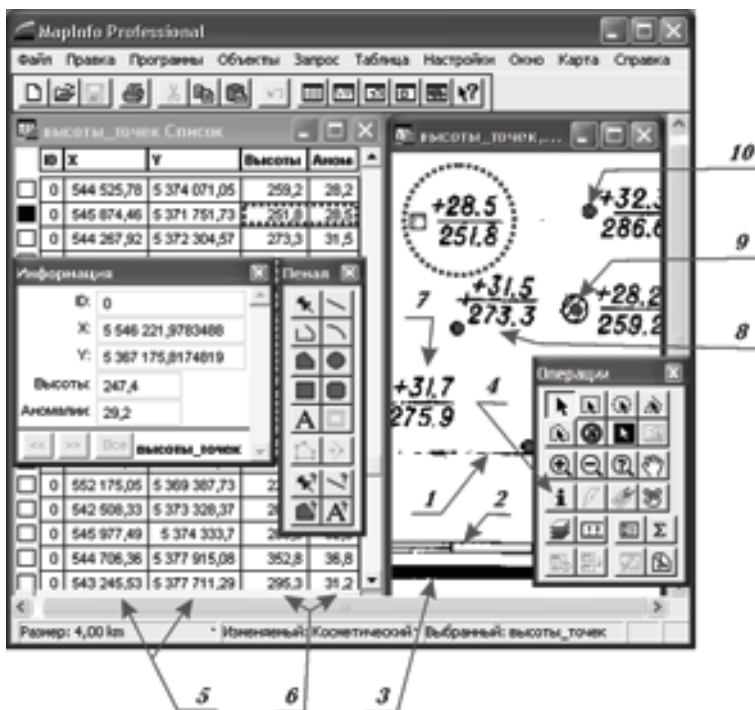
MapInfo Professional

Файл Правка Программы Объекты Запрос Таблица Настройки Окно Карта Справка

высоты_точек Список

| | ID | X | Y | Высоты | Аном |
|---|---|---|---|---|---|
| | 0 | 544 525,78 | 5 374 071,05 | 259,2 | 28,2 |
| | 0 | 545 874,46 | 5 371 751,73 | 281,8 | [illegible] |
| | 0 | 544 267,92 | 5 372 304,57 | 273,3 | 31,5 |
| | 0 | 552 175,05 | 5 369 387,73 | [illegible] | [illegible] |
| | 0 | 542 508,33 | 5 373 328,37 | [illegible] | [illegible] |
| | 0 | 545 977,49 | 5 374 333,7 | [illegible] | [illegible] |
| | 0 | 544 706,36 | 5 377 915,08 | 352,8 | 36,8 |
| | 0 | 543 245,53 | 5 377 711,29 | 295,3 | 31,2 |

Информация

ID: 0
X: 5 546 221,9783488
Y: 5 367 175,8174819
Высоты: 247,4
Аномалии: 29,2

<< >> Все высоты_точек

Пенал

высоты_точек,...

$\frac{+28.5}{251.8}$

$\frac{+32.3}{286.6}$

$\frac{+31.5}{273.3}$

$\frac{+28.2}{259.2}$

$\frac{+31.7}{275.9}$

Операции

Размер: 4,00 km   Изменяемый: Косметический   Выбранный: высоты_точек

10
9
8
7
4
1
2
5
6
3